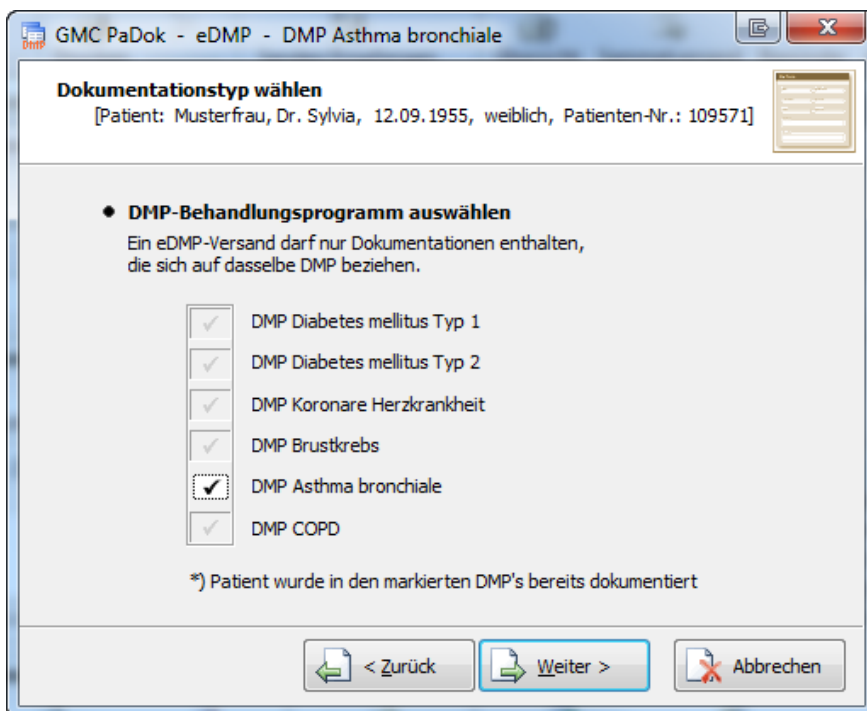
GMC PaDok - eDMP - DMP Asthma bronchiale

Dokumentationstyp wählen
[Patient: Musterfrau, Dr. Sylvia, 12.09.1955, weiblich, Patienten-Nr.: 109571]

• DMP-Behandlungsprogramm auswählen
Ein eDMP-Versand darf nur Dokumentationen enthalten, die sich auf dasselbe DMP beziehen.

DMP Diabetes mellitus Typ 1
DMP Diabetes mellitus Typ 2
DMP Koronare Herzkrankheit
DMP Brustkrebs
DMP Asthma bronchiale
DMP COPD

*) Patient wurde in den markierten DMP's bereits dokumentiert

< Zurück
Weiter >
Abbrechen